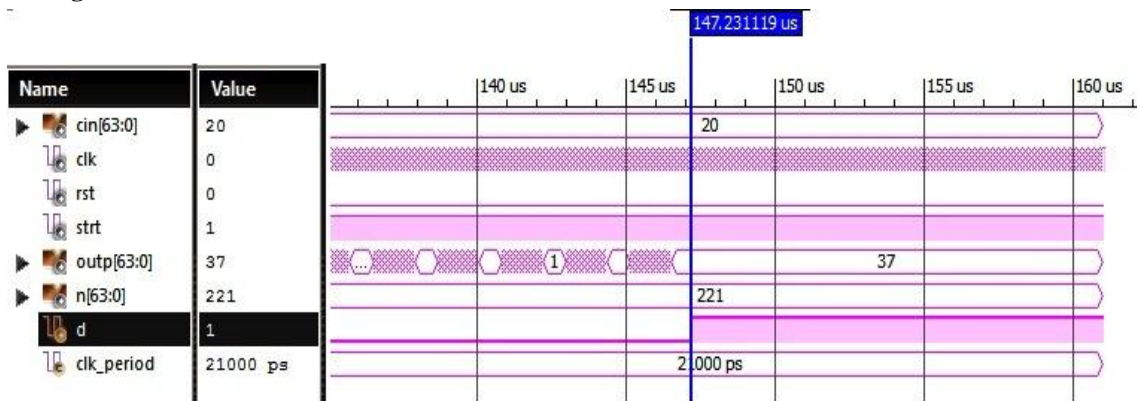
147.231119 us

| Name | Value |
|---|---|
| cin[63:0] | 20 |
| clk | 0 |
| rst | 0 |
| strt | 1 |
| outp[63:0] | 37 |
| n[63:0] | 221 |
| d | 1 |
| clk_period | 21000 ps |

140 us
145 us
150 us
155 us
160 us

20
...
1
37
221
21000 ps